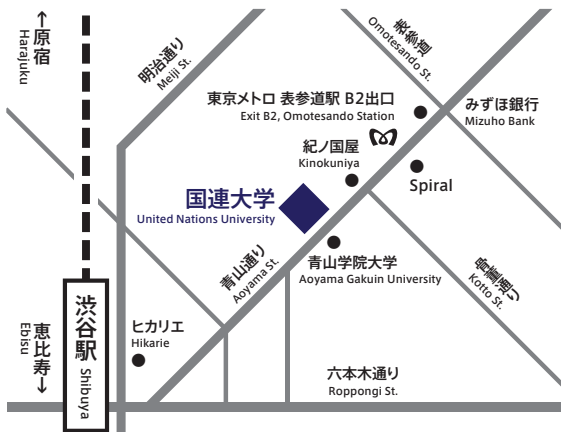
←原宿
Harajuku

明治通り
Meiji St.

表参道
Omotesando St.

東京メトロ 表参道駅 B2出口
Exit B2, Omotesando Station

みずほ銀行
Mizuho Bank

紀ノ国屋
Kinokuniya

Spiral

国連大学
United Nations University

青山通り
Aoyama St.

青山学院大学
Aoyama Gakuin University

骨董通り
Kotto St.

渋谷駅
Shibuya

恵比寿↓
Ebisu

ヒカリエ
Hikarie

六本木通り
Roppongi St.